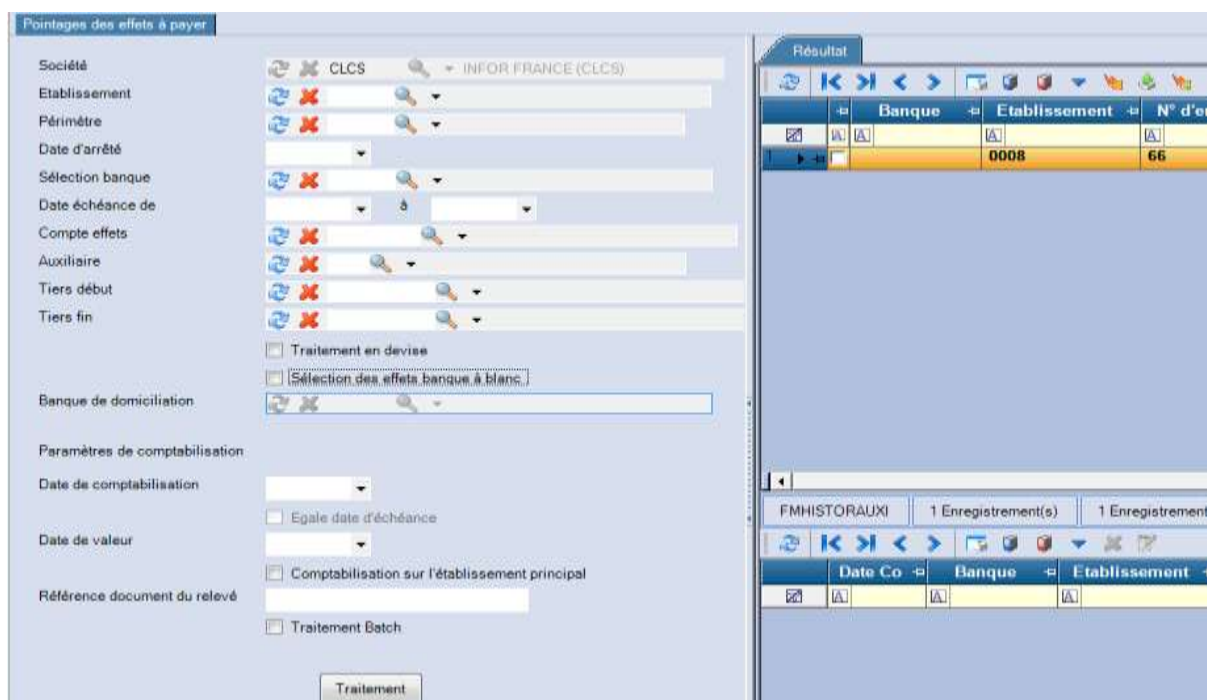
Pointages des effets à payer

Société CLCS INFOR FRANCE (CLCS)
Etablissement
Périmètre
Date d'arrêté
Sélection banque
Date échéance de à
Compte effets
Auxiliaire
Tiers début
Tiers fin
Traitement en devise
Sélection des effets banque à blanc
Banque de domiciliation

Paramètres de comptabilisation
Date de comptabilisation
Egale date d'échéance
Date de valeur
Comptabilisation sur l'établissement principal
Référence document du relevé
Traitement Batch

Traitement

Résultat

| Banque | Etablissement | N° d'e |
|---|---|---|
| | 0008 | 66 |

FMHISTORAUXI | 1 Enregistrement(s) | 1 Enregistrement

| Date Co | Banque | Etablissement |
|---|---|---|